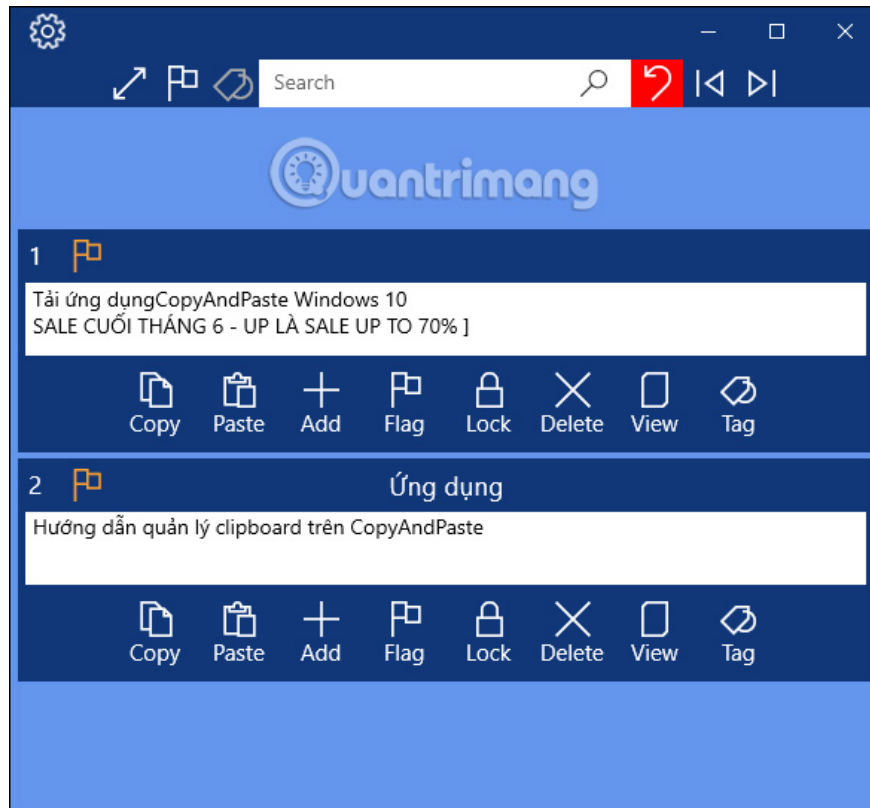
Search

Quantrimang

1

Tải ứng dụngCopyAndPaste Windows 10
SALE CUỐI THÁNG 6 - UP LÀ SALE UP TO 70% ]

Copy Paste Add Flag Lock Delete View Tag

2 Ứng dụng

Hướng dẫn quản lý clipboard trên CopyAndPaste

Copy Paste Add Flag Lock Delete View Tag